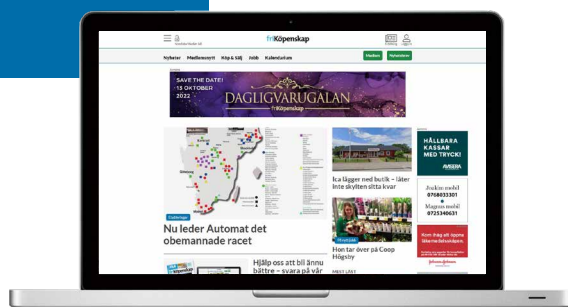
fri Köpenskap

Nyheter Medlemsnytt Köp & Sälj Jobb Kalendarium

Medlem Nyhetsbrev

SAVE THE DATE! 15 OKTOBER 2022

DAGLIGVARUGALAN

Fri Köpenskap

Nu leder Automat det obemannade racet

Ica lägger ned butik – låter inte skylten sitta kvar

Hon tar över på Coop Högsby

Hjälp oss att bli ännu bättre – svara på vår

HÅLLBARA KASSAR MED TRYCK!

Joakim mobil 0768033301

Magnus mobil 0725340631